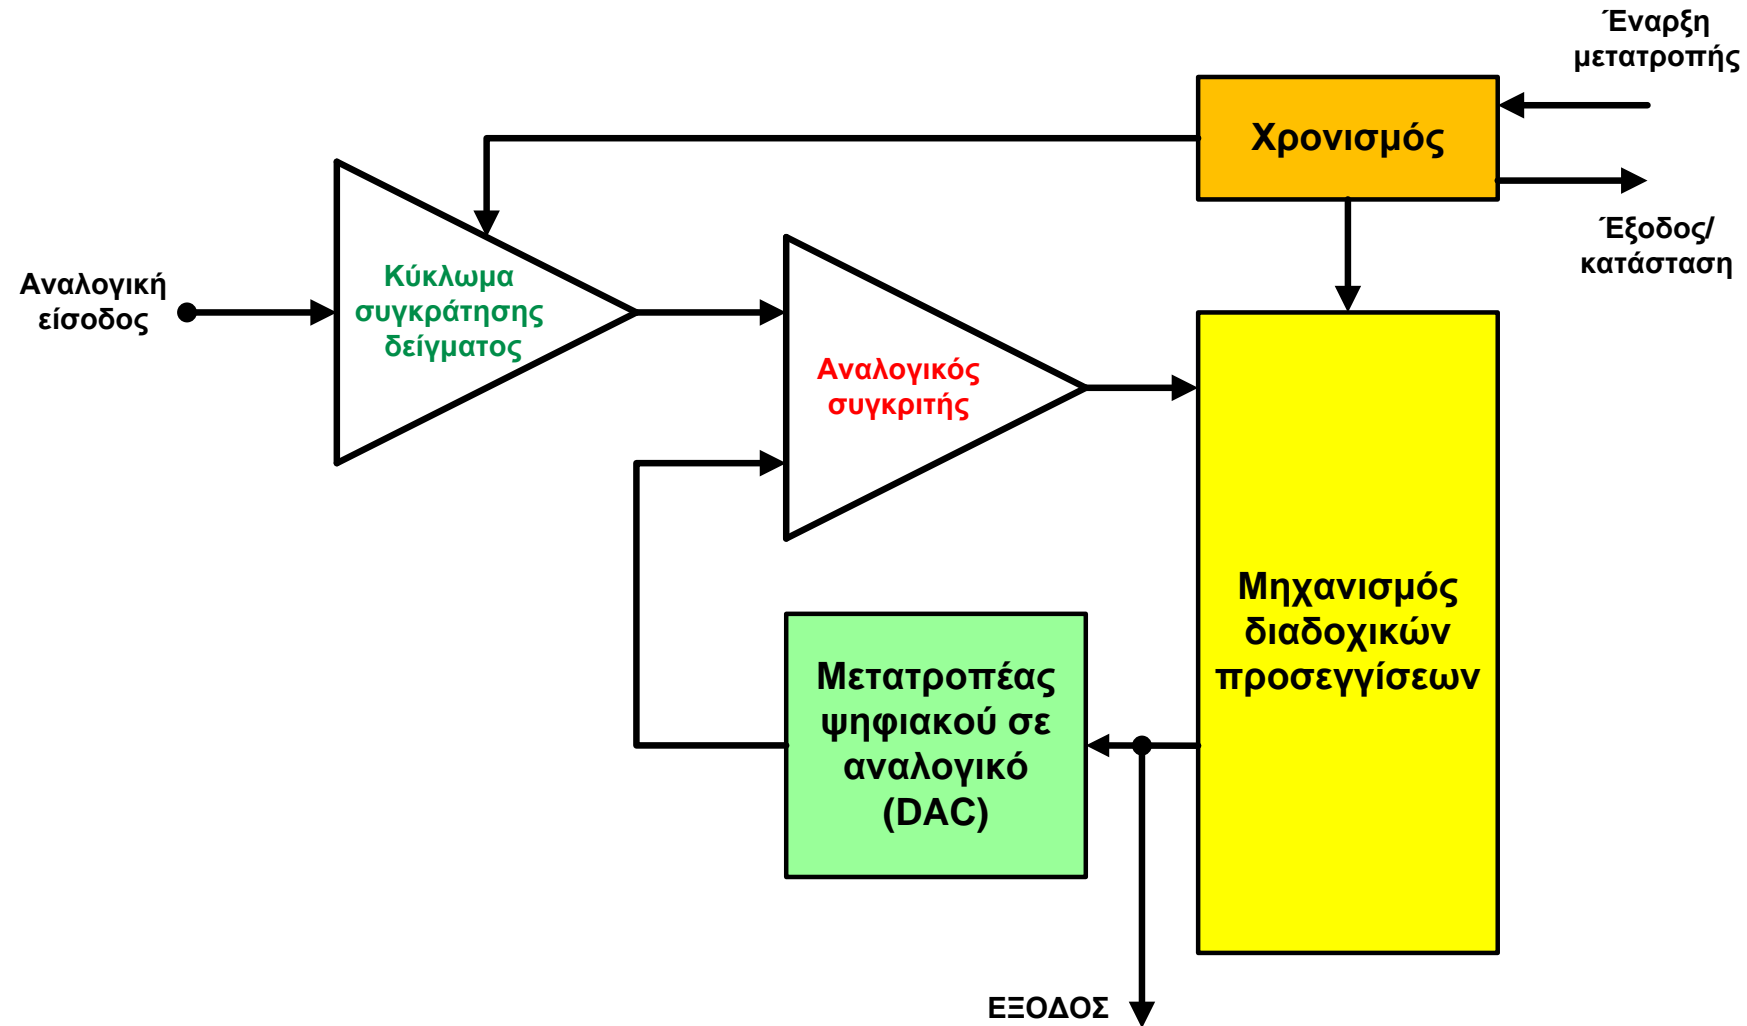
Έναρξη μετατροπής

Χρονισμός

Έξοδος/ κατάσταση

Αναλογική είσοδος

Κύκλωμα συγκράτησης δείγματος

Αναλογικός συγκριτής

Μηχανισμός διαδοχικών προσεγγίσεων

Μετατροπέας ψηφιακού σε αναλογικό (DAC)

ΕΞΟΔΟΣ